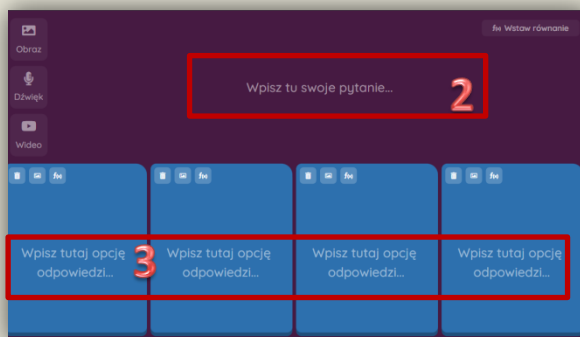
Obraz

Dźwięk

Wideo

fx Wstaw równanie

Wpisz tu swoje pytanie...

2

fx

Wpisz tutaj opcję odpowiedzi...

3

fx

Wpisz tutaj opcję odpowiedzi...

fx

Wpisz tutaj opcję odpowiedzi...

fx

Wpisz tutaj opcję odpowiedzi...